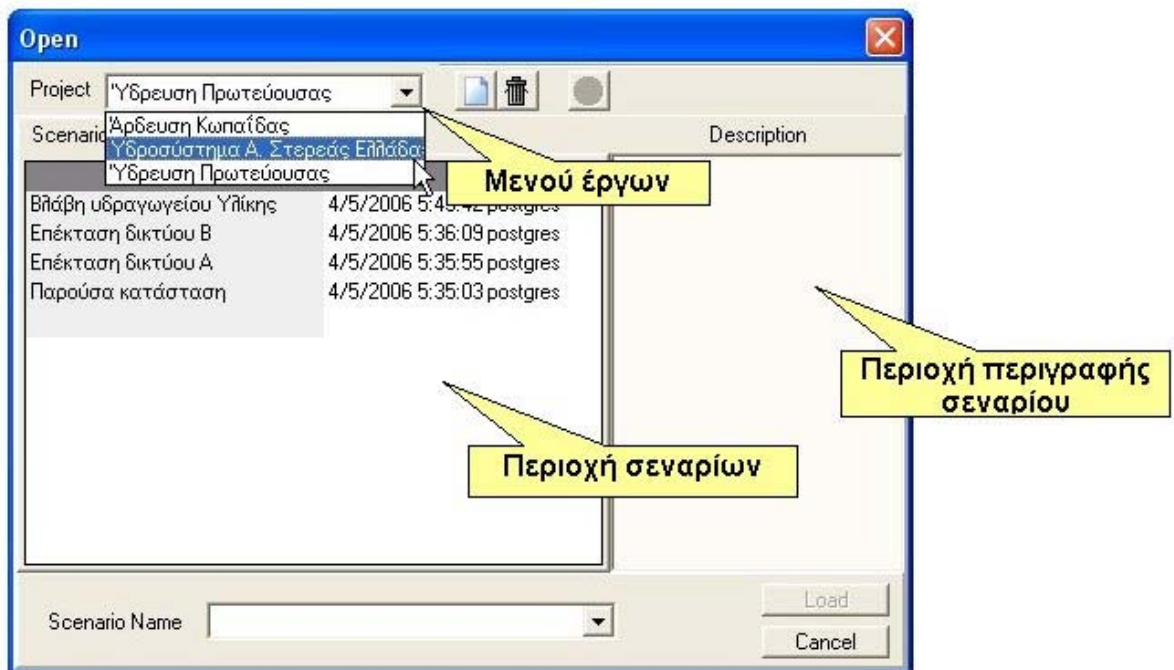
Open

Project 'Ύδρευση Πρωτεύουσας

Scenario

Άρδευση Κωπαΐδας
Ύδροσύστημα Α. Στερεάς Ελλάδας
'Ύδρευση Πρωτεύουσας

Μενού έργων

Description

Βλάβη υδραγωγείου Υλίκης 4/5/2006 5:4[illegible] postgres
Επέκταση δικτύου Β 4/5/2006 5:36:09 postgres
Επέκταση δικτύου Α 4/5/2006 5:35:55 postgres
Παρούσα κατάσταση 4/5/2006 5:35:03 postgres

Περιοχή περιγραφής σεναρίου

Περιοχή σεναρίων

Scenario Name

Load
Cancel